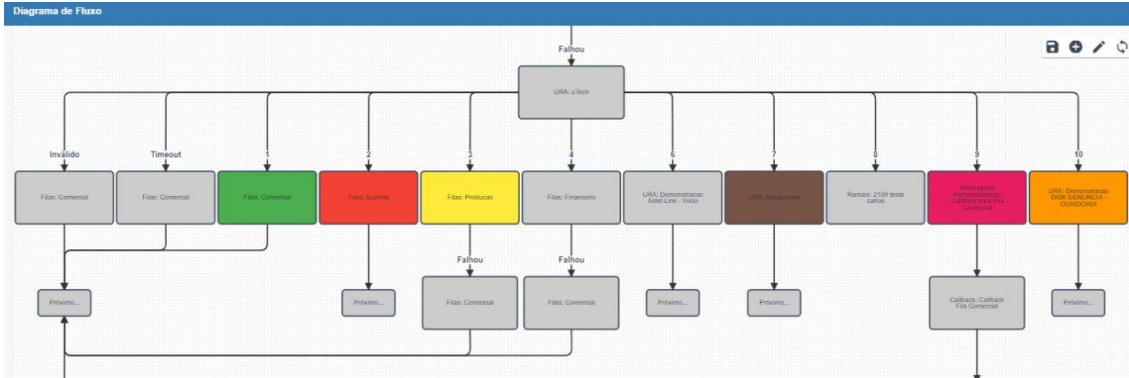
Diagrama de Fluxo

Falhou

URA: uTech

Invalido

Timeout

1

2

3

4

6

7

8

9

10

Filas: Comercial

Filas: Comercial

Filas: Comercial

Filas: Suporte

Filas: Producao

Filas: Financeiro

URA: Demonstracao Assist Line - Inicio

URA: Integracoes

Ramais: 2109 teste carlos

Mensagens Personalizadas: Callback para Fila Comercial

URA: Demonstracao DISK DENUNCIA - OUVIDORIA

Falhou

Falhou

Proximo...

Proximo...

Filas: Comercial

Filas: Comercial

Proximo...

Proximo...

Callback: Callback Fila Comercial

Proximo...